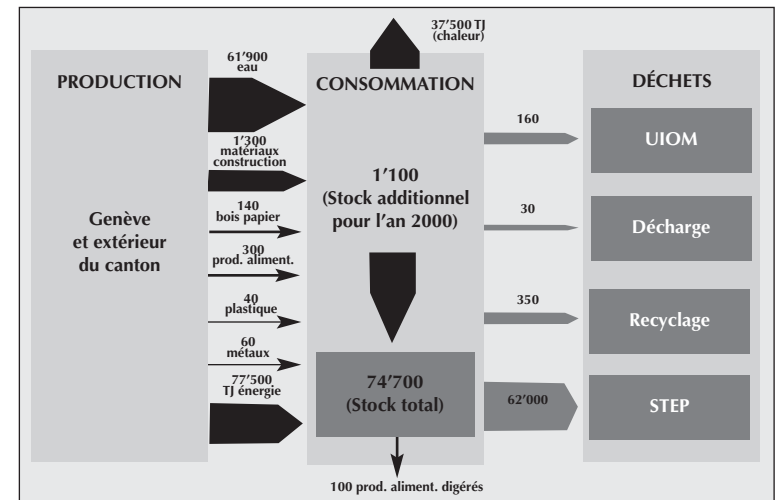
37'500 TJ
(chaleur)

PRODUCTION

Genève
et extérieur
du canton

61'900
eau

1'300
matériaux
construction

140
bois papier

300
prod. aliment.

40
plastique

60
métaux

77'500
TJ énergie

CONSOMMATION

1'100
(Stock additionnel
pour l'an 2000)

74'700
(Stock total)

100 prod. aliment. digérés

160

30

350

62'000

DÉCHETS

UIOM

Décharge

Recyclage

STEP